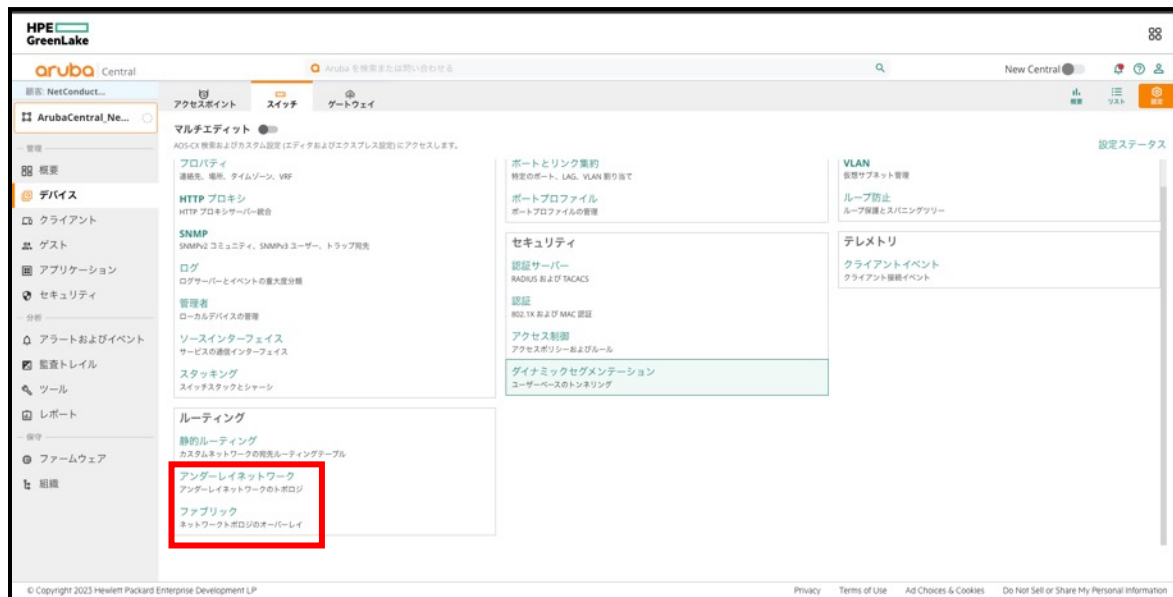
HPE GreenLake

aruba Central

Aruba を検索または問い合わせる

New Central

顧客: NetConduct...

ArubaCentral_Ne...

アクセスポイント スイッチ ゲートウェイ

概要 リスト 設定

— 管理 —

概要

デバイス

クライアント

ゲスト

アプリケーション

セキュリティ

— 分析 —

アラートおよびイベント

監査トレイル

ツール

レポート

— 保守 —

ファームウェア

組織

マルチエディット

AOS-CX 検索およびカスタム設定 (エディタおよびエクスプレス設定) にアクセスします。

設定ステータス

プロパティ
連絡先、場所、タイムゾーン、VRF

HTTP プロキシ
HTTP プロキシサーバー統合

SNMP
SNMPv2 コミュニティ、SNMPv3 ユーザー、トラップ宛先

ログ
ログサーバーとイベントの重大度分類

管理者
ローカルデバイスの管理

ソースインターフェイス
サービスの通信インターフェイス

スタッキング
スイッチスタックとシャーシ

ルーティング

静的ルーティング
カスタムネットワークの宛先ルーティングテーブル

アンダーレイネットワーク
アンダーレイネットワークのトポロジ

ファブリック
ネットワークトポロジのオーバーレイ

ポートとリンク集約
特定のポート、LAG、VLAN 割り当て

ポートプロファイル
ポートプロファイルの管理

セキュリティ

認証サーバー
RADIUS および TACACS

認証
802.1X および MAC 認証

アクセス制御
アクセスポリシーおよびルール

ダイナミックセグメンテーション
ユーザーベースのトンネリング

VLAN
仮想サブネット管理

ループ防止
ループ保護とスパニングツリー

テレメトリ

クライアントイベント
クライアント接続イベント

© Copyright 2023 Hewlett Packard Enterprise Development LP

Privacy Terms of Use Ad Choices & Cookies Do Not Sell or Share My Personal Information